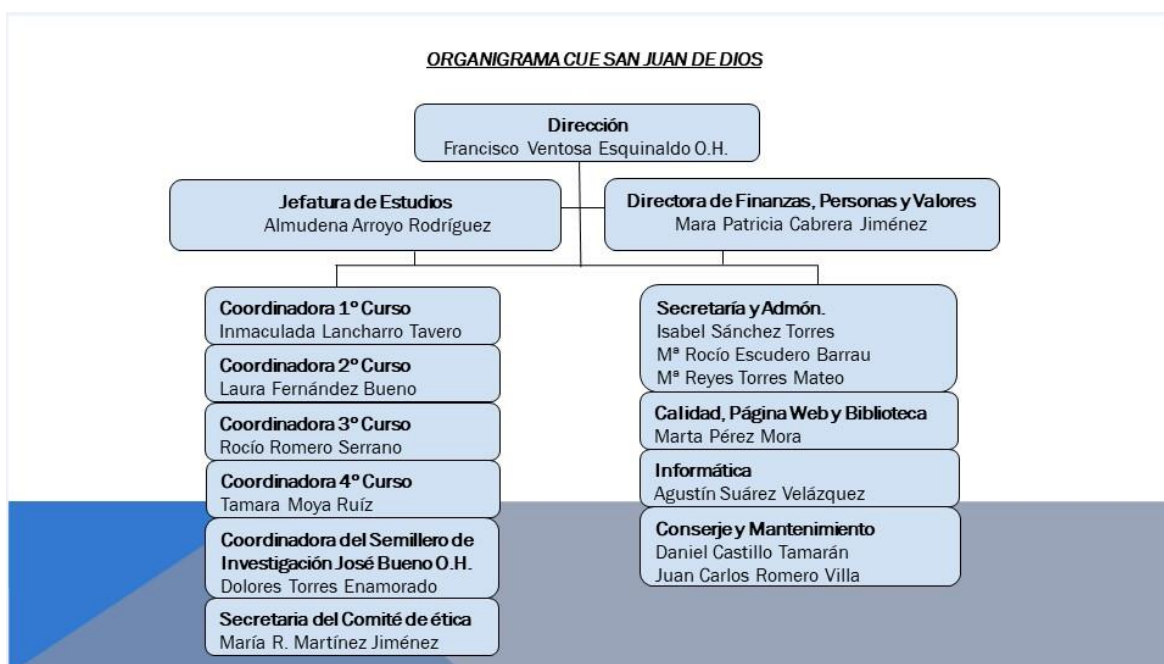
ORGANIGRAMA CUE SAN JUAN DE DIOS

Dirección
Francisco Ventosa Esquinaldo O.H.

Jefatura de Estudios
Almudena Arroyo Rodríguez

Directora de Finanzas, Personas y Valores
Mara Patricia Cabrera Jiménez

Coordinadora 1º Curso
Inmaculada Lancharro Tavero

Coordinadora 2º Curso
Laura Fernández Bueno

Coordinadora 3º Curso
Rocío Romero Serrano

Coordinadora 4º Curso
Tamara Moya Ruíz

Coordinadora del Semillero de Investigación José Bueno O.H.
Dolores Torres Enamorado

Secretaria del Comité de ética
María R. Martínez Jiménez

Secretaría y Admón.
Isabel Sánchez Torres
Mª Rocío Escudero Barrau
Mª Reyes Torres Mateo

Calidad, Página Web y Biblioteca
Marta Pérez Mora

Informática
Agustín Suárez Velázquez

Conserje y Mantenimiento
Daniel Castillo Tamarán
Juan Carlos Romero Villa